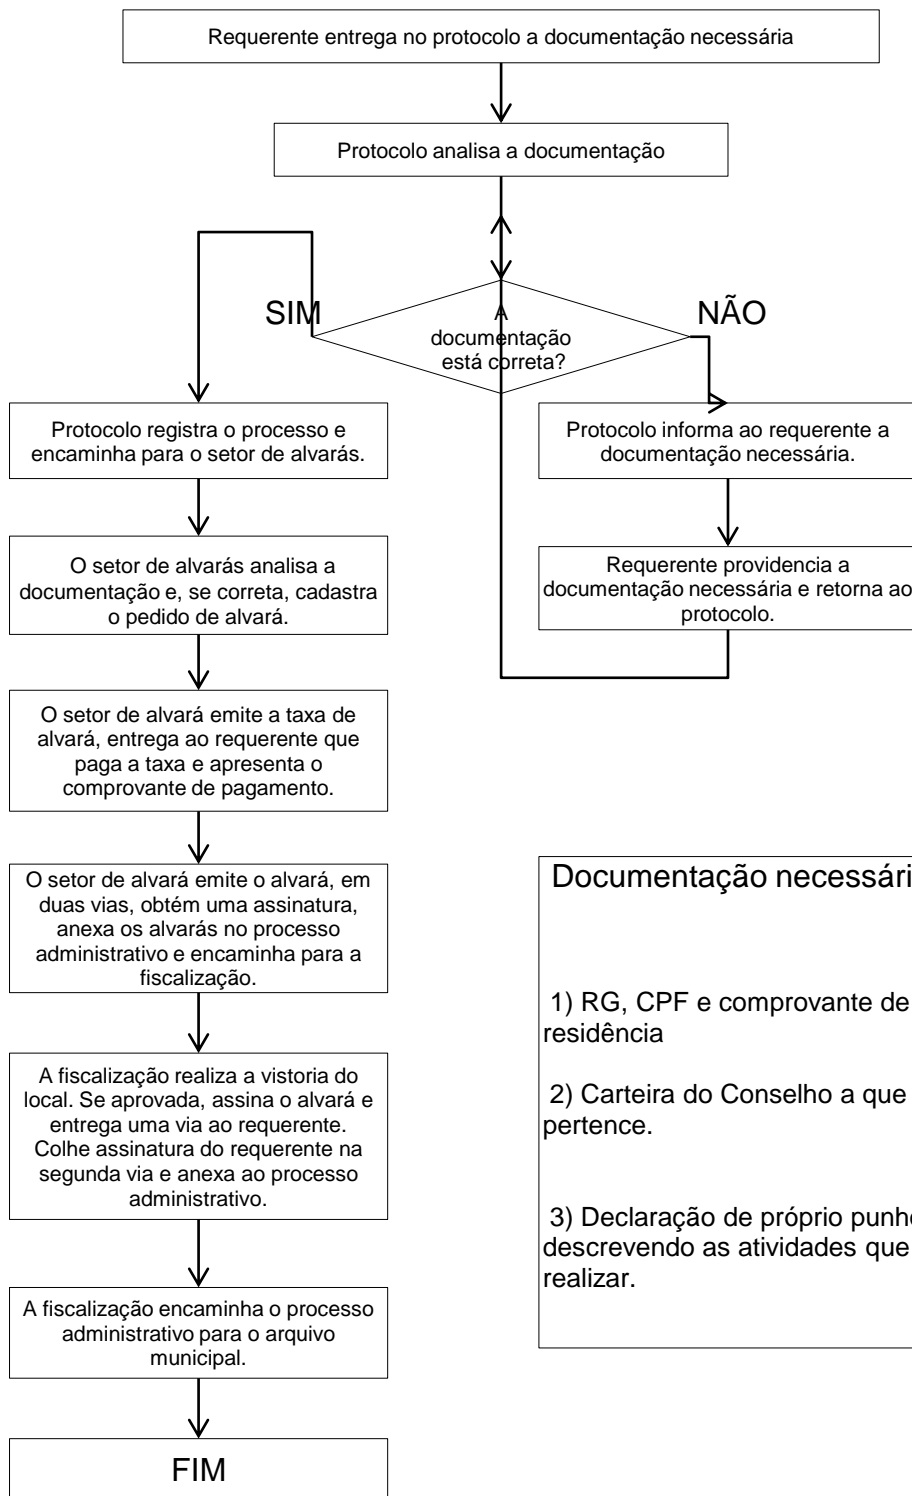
Requerente entrega no protocolo a documentação necessária

Protocolo analisa a documentação

SIM

documentação está correta?

NÃO

Protocolo registra o processo e encaminha para o setor de alvarás.

Protocolo informa ao requerente a documentação necessária.

Requerente providencia a documentação necessária e retorna ao protocolo.

O setor de alvarás analisa a documentação e, se correta, cadastra o pedido de alvará.

O setor de alvará emite a taxa de alvará, entrega ao requerente que paga a taxa e apresenta o comprovante de pagamento.

O setor de alvará emite o alvará, em duas vias, obtém uma assinatura, anexa os alvarás no processo administrativo e encaminha para a fiscalização.

Documentação necessári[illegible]

1) RG, CPF e comprovante de residência

2) Carteira do Conselho a que pertence.

3) Declaração de próprio punh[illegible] descrevendo as atividades que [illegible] realizar.

A fiscalização realiza a vistoria do local. Se aprovada, assina o alvará e entrega uma via ao requerente. Colhe assinatura do requerente na segunda via e anexa ao processo administrativo.

A fiscalização encaminha o processo administrativo para o arquivo municipal.

FIM